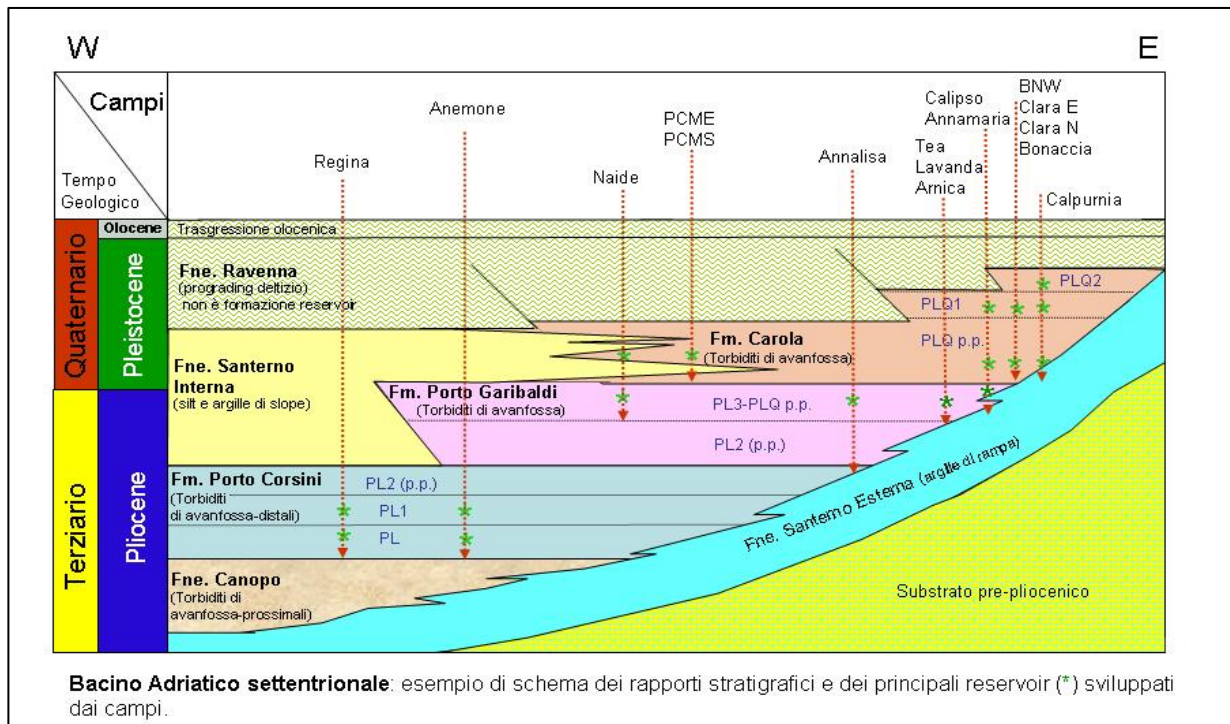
W

E

Campi

Tempo Geologico

Regina

Anemone

Naide

PCME
PCMS

Annalisa

Tea
Lavanda
Arnica

Calipso
Annamaria

BNW
Clara E
Clara N
Bonaccia

Calpurnia

Quaternario

Olocene

Trasgressione olocenica

Pleistocene

Fne. Ravenna
(prograding deltizio)
non è formazione reservoir

PLQ2

PLQ1

Fm. Carola
(Torbiditi di avanfossa)

PLQ p.p.

Fne. Santerno Interna
(silt e argille di slope)

Fm. Porto Garibaldi
(Torbiditi di avanfossa)

PL3-PLQ p.p.

PL2 (p.p.)

Terziario

Pliocene

Fm. Porto Corsini
(Torbiditi di avanfossa-distali)

PL2 (p.p.)

PL1

PL

Fne. Santerno Esterna (argille di rampa)

Fne. Canopo
(Torbiditi di avanfossa-prossimali)

Substrato pre-pliocenico

**Bacino Adriatico settentrionale**: esempio di schema dei rapporti stratigrafici e dei principali reservoir (*) sviluppati dai campi.